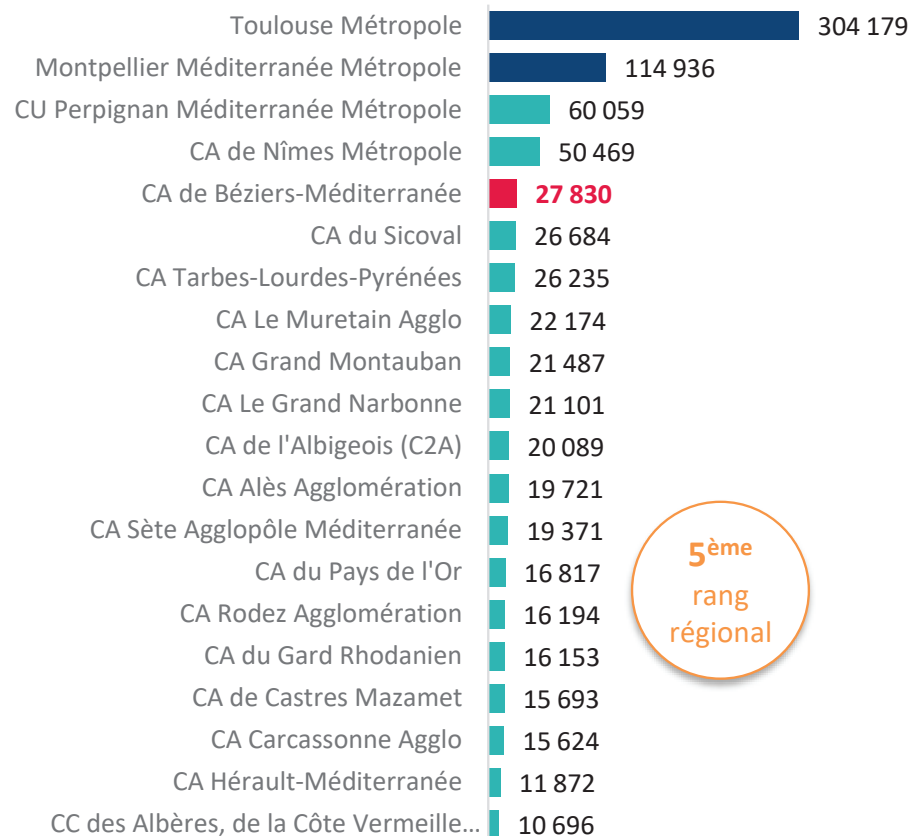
| | |
|---|---|
| Toulouse Métropole | 304 179 |
| Montpellier Méditerranée Métropole | 114 936 |
| CU Perpignan Méditerranée Métropole | 60 059 |
| CA de Nîmes Métropole | 50 469 |
| CA de Béziers-Méditerranée | 27 830 |
| CA du Sicoval | 26 684 |
| CA Tarbes-Lourdes-Pyrénées | 26 235 |
| CA Le Muretain Agglo | 22 174 |
| CA Grand Montauban | 21 487 |
| CA Le Grand Narbonne | 21 101 |
| CA de l'Albigeois (C2A) | 20 089 |
| CA Alès Agglomération | 19 721 |
| CA Sète Agglopôle Méditerranée | 19 371 |
| CA du Pays de l'Or | 16 817 |
| CA Rodez Agglomération | 16 194 |
| CA du Gard Rhodanien | 16 153 |
| CA de Castres Mazamet | 15 693 |
| CA Carcassonne Agglo | 15 624 |
| CA Hérault-Méditerranée | 11 872 |
| CC des Albères, de la Côte Vermeille… | 10 696 |

5$^{ème}$ rang régional